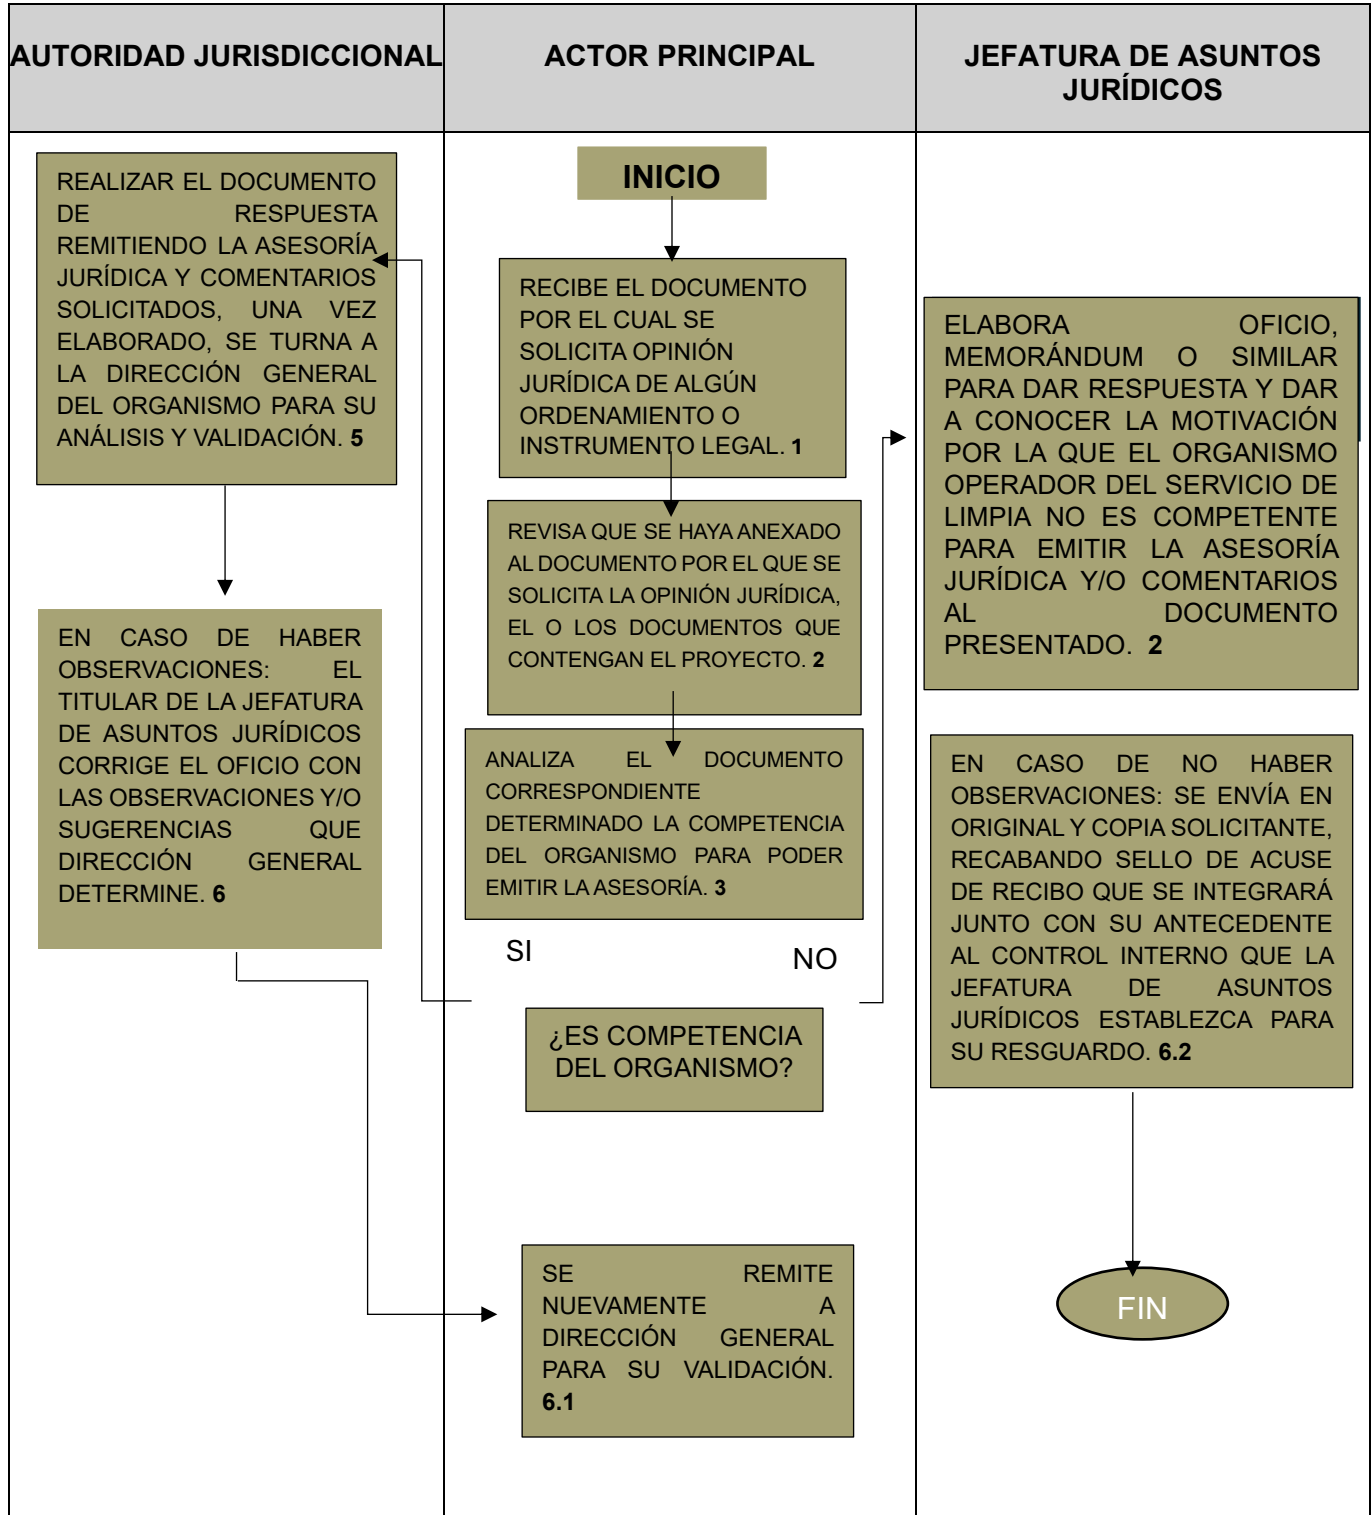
| AUTORIDAD JURISDICCIONAL | ACTOR PRINCIPAL | JEFATURA DE ASUNTOS JURÍDICOS |
|---|---|---|

INICIO

RECIBE EL DOCUMENTO POR EL CUAL SE SOLICITA OPINIÓN JURÍDICA DE ALGÚN ORDENAMIENTO O INSTRUMENTO LEGAL. 1

REVISA QUE SE HAYA ANEXADO AL DOCUMENTO POR EL QUE SE SOLICITA LA OPINIÓN JURÍDICA, EL O LOS DOCUMENTOS QUE CONTENGAN EL PROYECTO. 2

ANALIZA EL DOCUMENTO CORRESPONDIENTE DETERMINADO LA COMPETENCIA DEL ORGANISMO PARA PODER EMITIR LA ASESORÍA. 3

SI

NO

¿ES COMPETENCIA DEL ORGANISMO?

REALIZAR EL DOCUMENTO DE RESPUESTA REMITIENDO LA ASESORÍA JURÍDICA Y COMENTARIOS SOLICITADOS, UNA VEZ ELABORADO, SE TURNA A LA DIRECCIÓN GENERAL DEL ORGANISMO PARA SU ANÁLISIS Y VALIDACIÓN. 5

EN CASO DE HABER OBSERVACIONES: EL TITULAR DE LA JEFATURA DE ASUNTOS JURÍDICOS CORRIGE EL OFICIO CON LAS OBSERVACIONES Y/O SUGERENCIAS QUE DIRECCIÓN GENERAL DETERMINE. 6

SE REMITE NUEVAMENTE A DIRECCIÓN GENERAL PARA SU VALIDACIÓN. 6.1

ELABORA OFICIO, MEMORÁNDUM O SIMILAR PARA DAR RESPUESTA Y DAR A CONOCER LA MOTIVACIÓN POR LA QUE EL ORGANISMO OPERADOR DEL SERVICIO DE LIMPIA NO ES COMPETENTE PARA EMITIR LA ASESORÍA JURÍDICA Y/O COMENTARIOS AL DOCUMENTO PRESENTADO. 2

EN CASO DE NO HABER OBSERVACIONES: SE ENVÍA EN ORIGINAL Y COPIA SOLICITANTE, RECABANDO SELLO DE ACUSE DE RECIBO QUE SE INTEGRARÁ JUNTO CON SU ANTECEDENTE AL CONTROL INTERNO QUE LA JEFATURA DE ASUNTOS JURÍDICOS ESTABLEZCA PARA SU RESGUARDO. 6.2

FIN